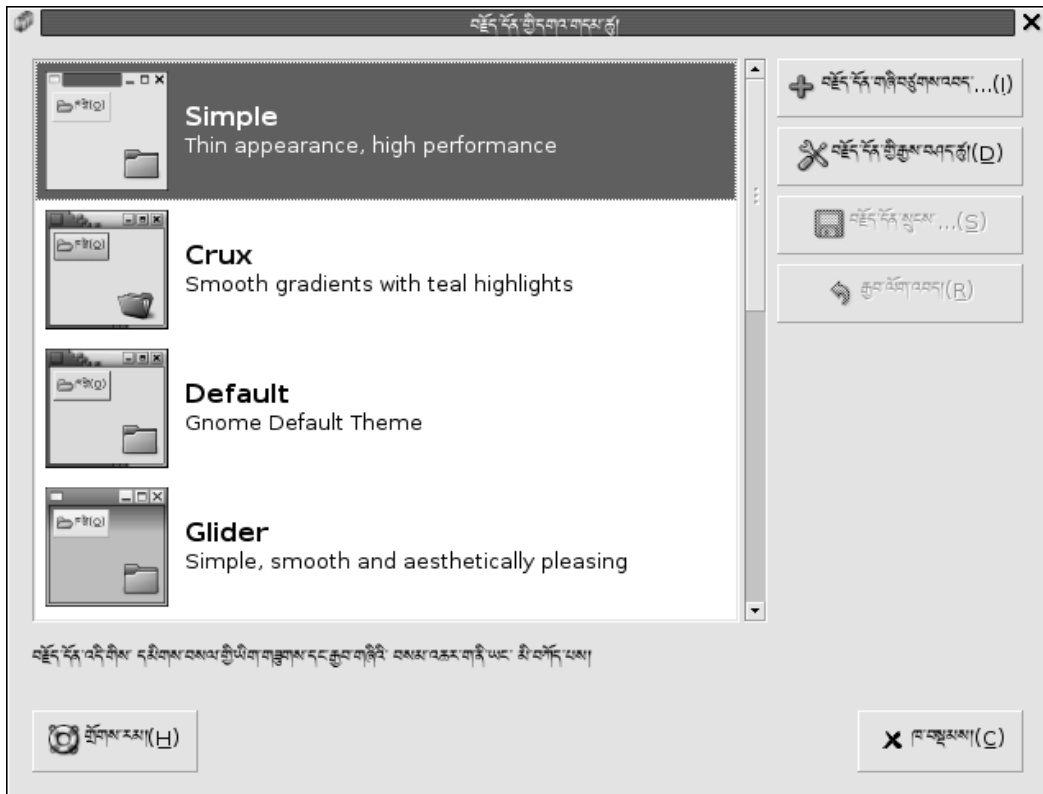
བརྗོད་དོན་གྱི་དགའ་གདམ་ཚུ།

Simple
Thin appearance, high performance

Crux
Smooth gradients with teal highlights

Default
Gnome Default Theme

Glider
Simple, smooth and aesthetically pleasing

བརྗོད་དོན་གཞི་བཙུགས་འབད་...(I)
བརྗོད་དོན་གྱི་རྒྱས་ལཱན་ཚུ།(D)
བརྗོད་དོན་སྲུངས་...(S)
རྒྱལ་ལོག་འབད།(R)

བརྗོད་དོན་འདི་གིས་ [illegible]

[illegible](H)
ཁ་བསྡམས།(C)